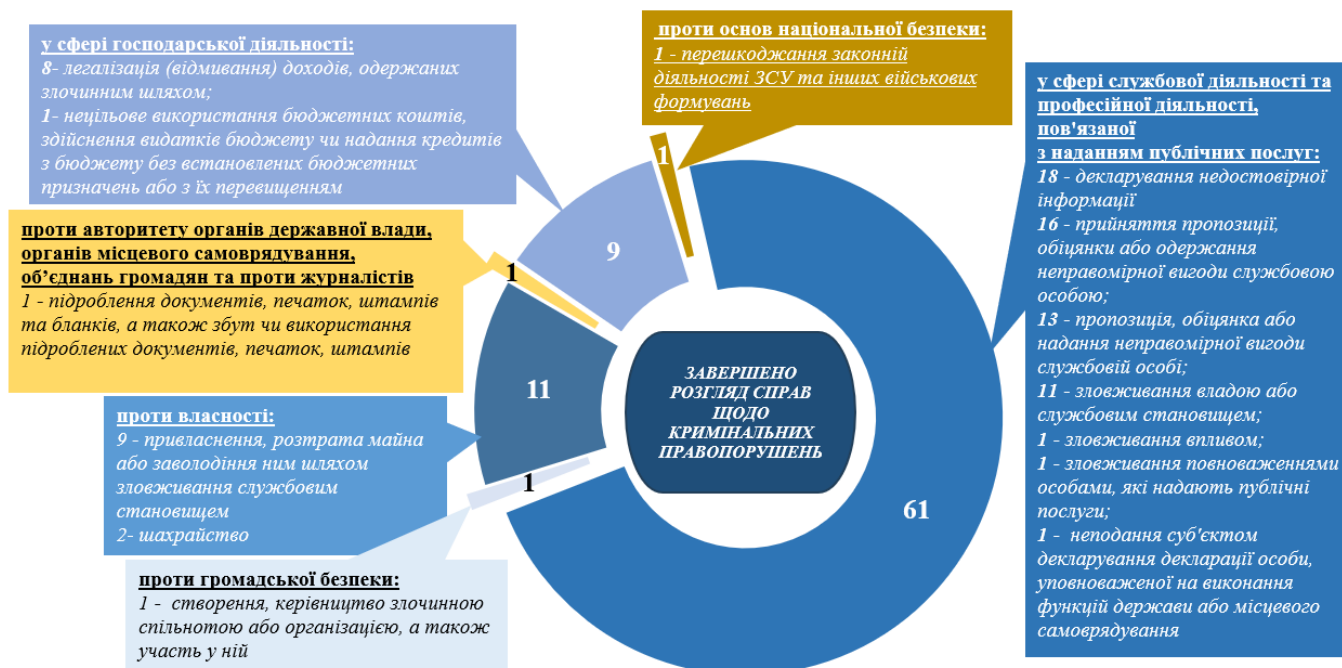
у сфері господарської діяльності:
8- легалізація (відмивання) доходів, одержаних злочинним шляхом;
1- нецільове використання бюджетних коштів, здійснення видатків бюджету чи надання кредитів з бюджету без встановлених бюджетних призначень або з їх перевищенням

проти основ національної безпеки:
1 - перешкоджання законній діяльності ЗСУ та інших військових формувань

у сфері службової діяльності та професійної діяльності, пов'язаної з наданням публічних послуг:
18 - декларування недостовірної інформації
16 - прийняття пропозиції, обіцянки або одержання неправомірної вигоди службовою особою;
13 - пропозиція, обіцянка або надання неправомірної вигоди службовій особі;
11 - зловживання владою або службовим становищем;
1 - зловживання впливом;
1 - зловживання повноваженнями особами, які надають публічні послуги;
1 - неподання суб'єктом декларування декларації особи, уповноваженої на виконання функцій держави або місцевого самоврядування

проти авторитету органів державної влади, органів місцевого самоврядування, об'єднань громадян та проти журналістів
1 - підроблення документів, печаток, штампів та бланків, а також збут чи використання підроблених документів, печаток, штампів

проти власності:
9 - привласнення, розтрата майна або заволодіння ним шляхом зловживання службовим становищем
2- шахрайство

проти громадської безпеки:
1 - створення, керівництво злочинною спільнотою або організацією, а також участь у ній

1

9

1

11

1

61

ЗАВЕРШЕНО РОЗГЛЯД СПРАВ ЩОДО КРИМІНАЛЬНИХ ПРАВОПОРУШЕНЬ